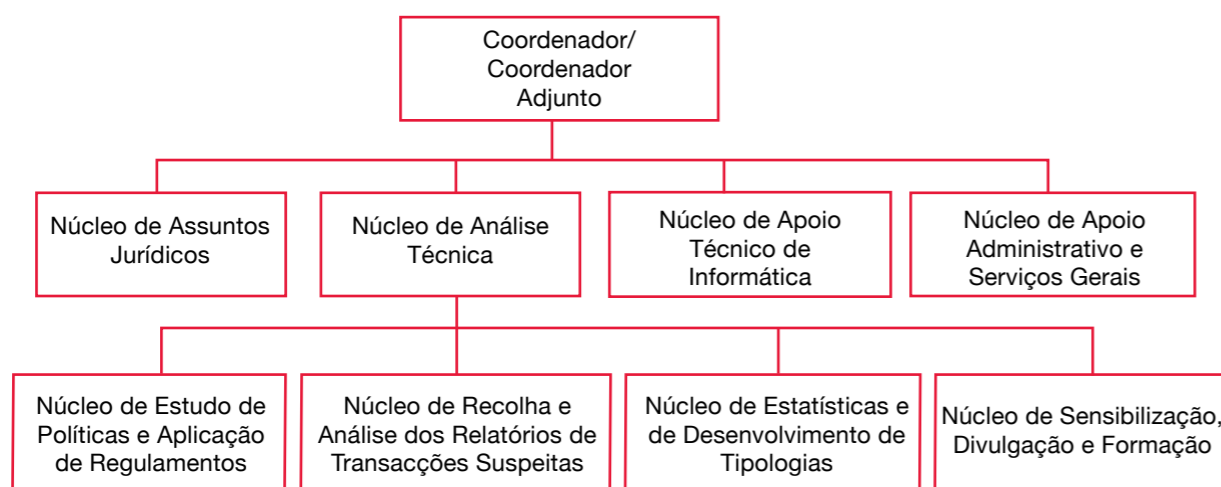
Coordenador/
Coordenador
Adjunto

Núcleo de Assuntos Jurídicos

Núcleo de Análise Técnica

Núcleo de Apoio Técnico de Informática

Núcleo de Apoio Administrativo e Serviços Gerais

Núcleo de Estudo de Políticas e Aplicação de Regulamentos

Núcleo de Recolha e Análise dos Relatórios de Transacções Suspeitas

Núcleo de Estatísticas e de Desenvolvimento de Tipologias

Núcleo de Sensibilização, Divulgação e Formação